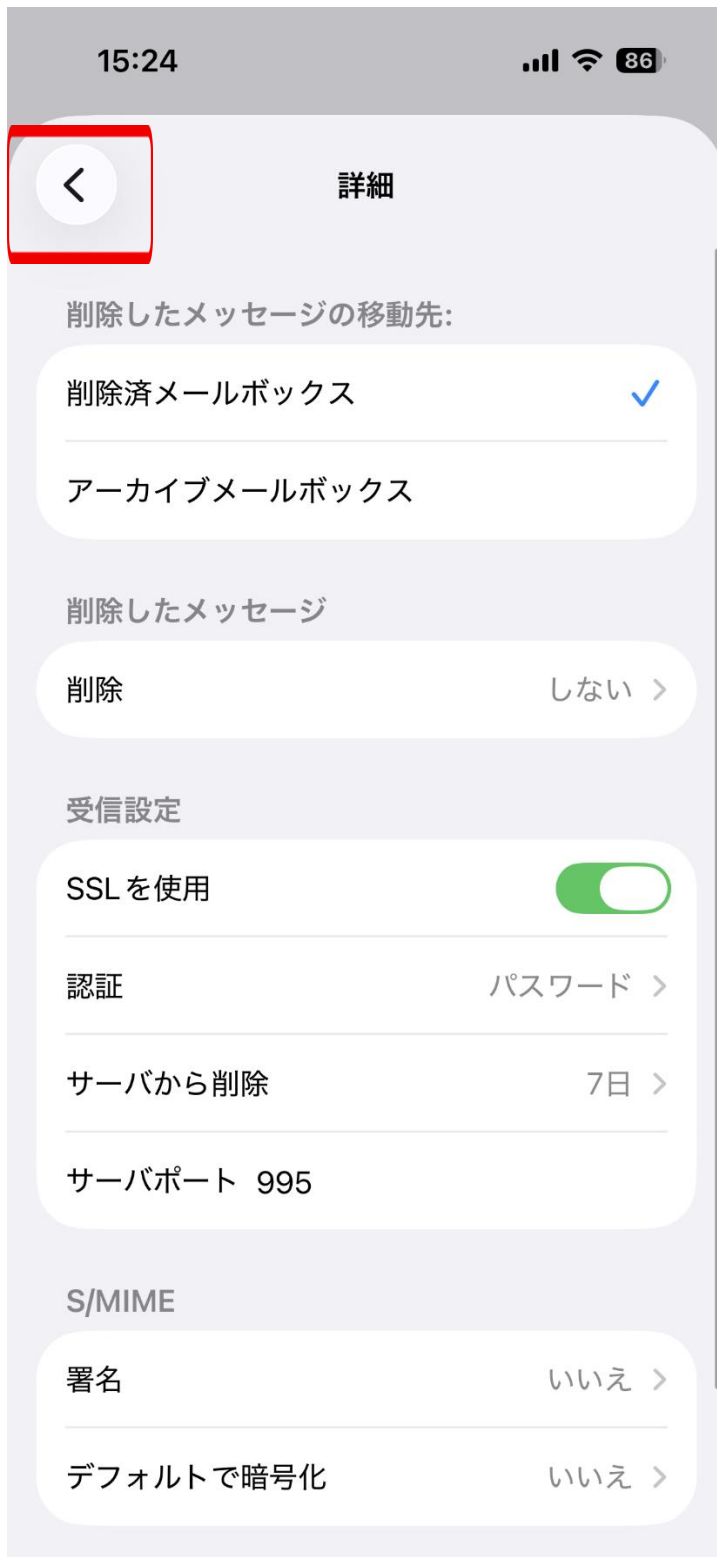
15:24

86

詳細

削除したメッセージの移動先:

削除済メールボックス

アーカイブメールボックス

削除したメッセージ

削除 しない

受信設定

SSLを使用

認証 パスワード

サーバから削除 7日

サーバポート 995

S/MIME

署名 いいえ

デフォルトで暗号化 いいえ